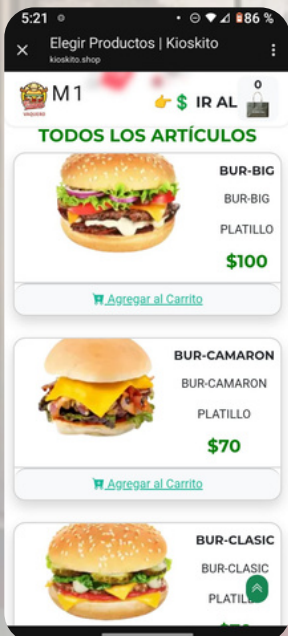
5:21 ⊖ 86 %

Elegir Productos | Kioskito
kioskito.shop

VAQUERO

M1

👉$ IR AL

0

TODOS LOS ARTÍCULOS

BUR-BIG
BUR-BIG
PLATILLO
$100

Agregar al Carrito

BUR-CAMARON
BUR-CAMARON
PLATILLO
$70

Agregar al Carrito

BUR-CLASIC
BUR-CLASIC
PLATIL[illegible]